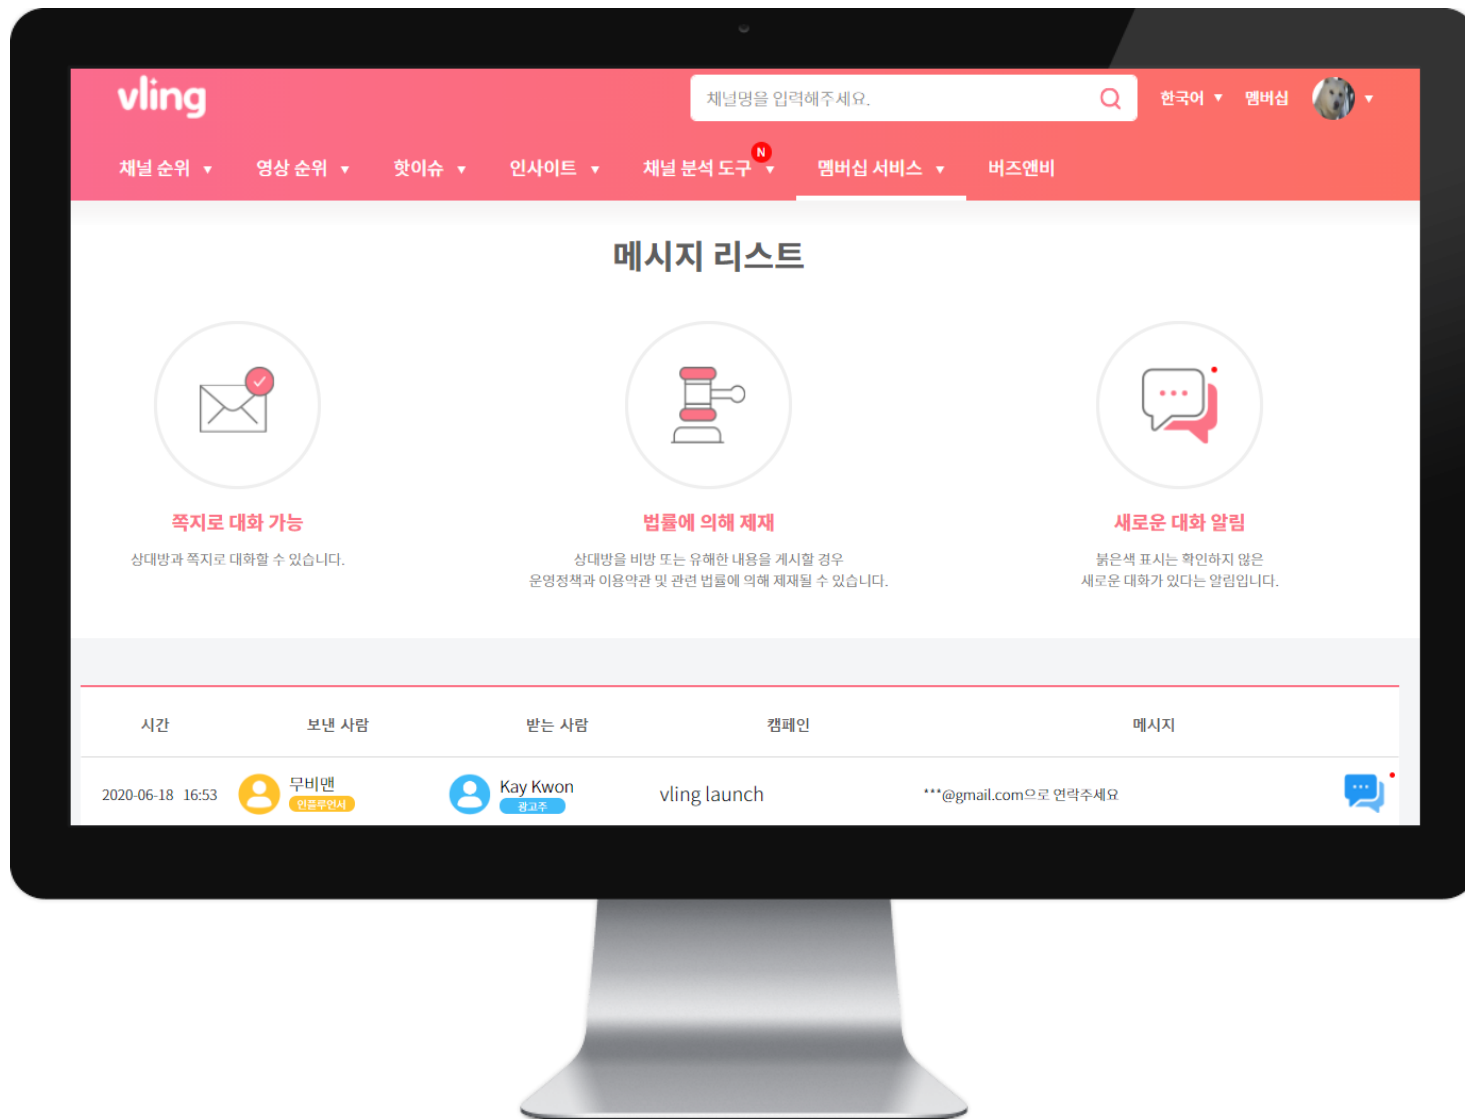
vling

채널명을 입력해주세요.

한국어 ▾ 멤버십

채널 순위 ▾ 영상 순위 ▾ 핫이슈 ▾ 인사이트 ▾ 채널 분석 도구 N ▾ 멤버십 서비스 ▾ 버즈앤비

메시지 리스트

쪽지로 대화 가능
상대방과 쪽지로 대화할 수 있습니다.

법률에 의해 제재
상대방을 비방 또는 유해한 내용을 게시할 경우
운영정책과 이용약관 및 관련 법률에 의해 제재될 수 있습니다.

새로운 대화 알림
붉은색 표시는 확인하지 않은
새로운 대화가 있다는 알림입니다.

| 시간 | 보낸 사람 | 받는 사람 | 캠페인 | 메시지 |
|---|---|---|---|---|
| 2020-06-18 16:53 | 무비맨 인플루언서 | Kay Kwon 광고주 | vling launch | ***@gmail.com으로 연락주세요 |